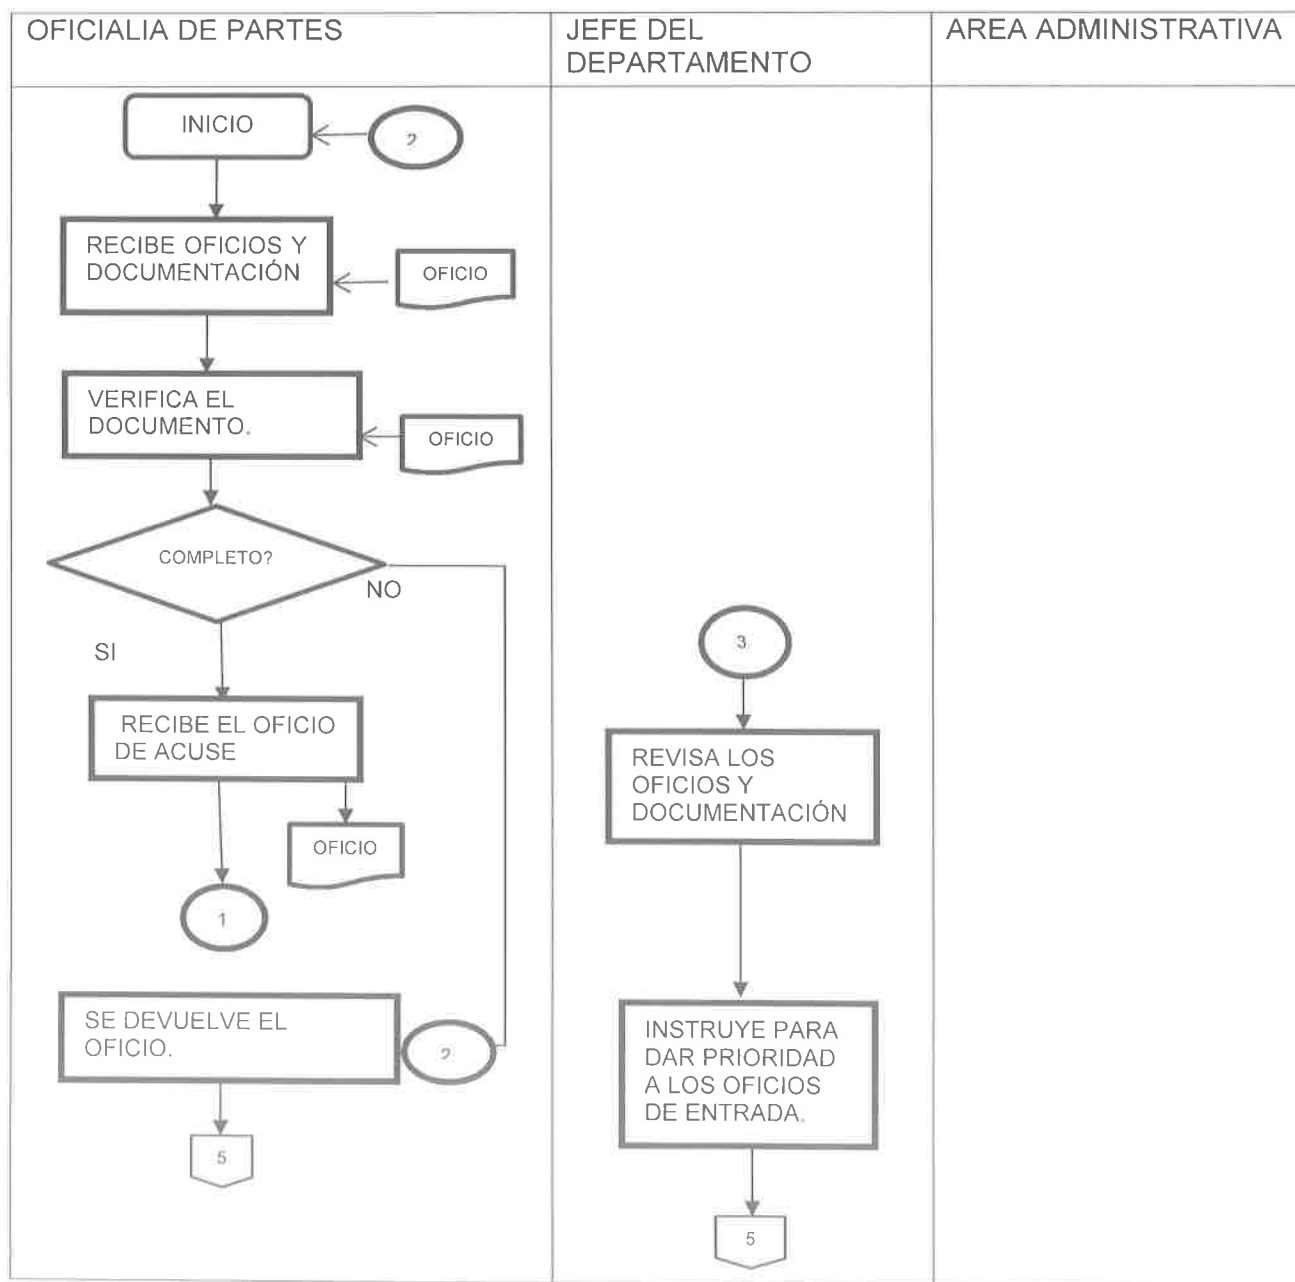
| OFICIALIA DE PARTES | JEFE DEL DEPARTAMENTO | AREA ADMINISTRATIVA |
|---|---|---|

INICIO

2

RECIBE OFICIOS Y DOCUMENTACIÓN

OFICIO

VERIFICA EL DOCUMENTO.

OFICIO

COMPLETO?

NO

SI

RECIBE EL OFICIO DE ACUSE

OFICIO

1

SE DEVUELVE EL OFICIO.

2

5

3

REVISA LOS OFICIOS Y DOCUMENTACIÓN

INSTRUYE PARA DAR PRIORIDAD A LOS OFICIOS DE ENTRADA.

5